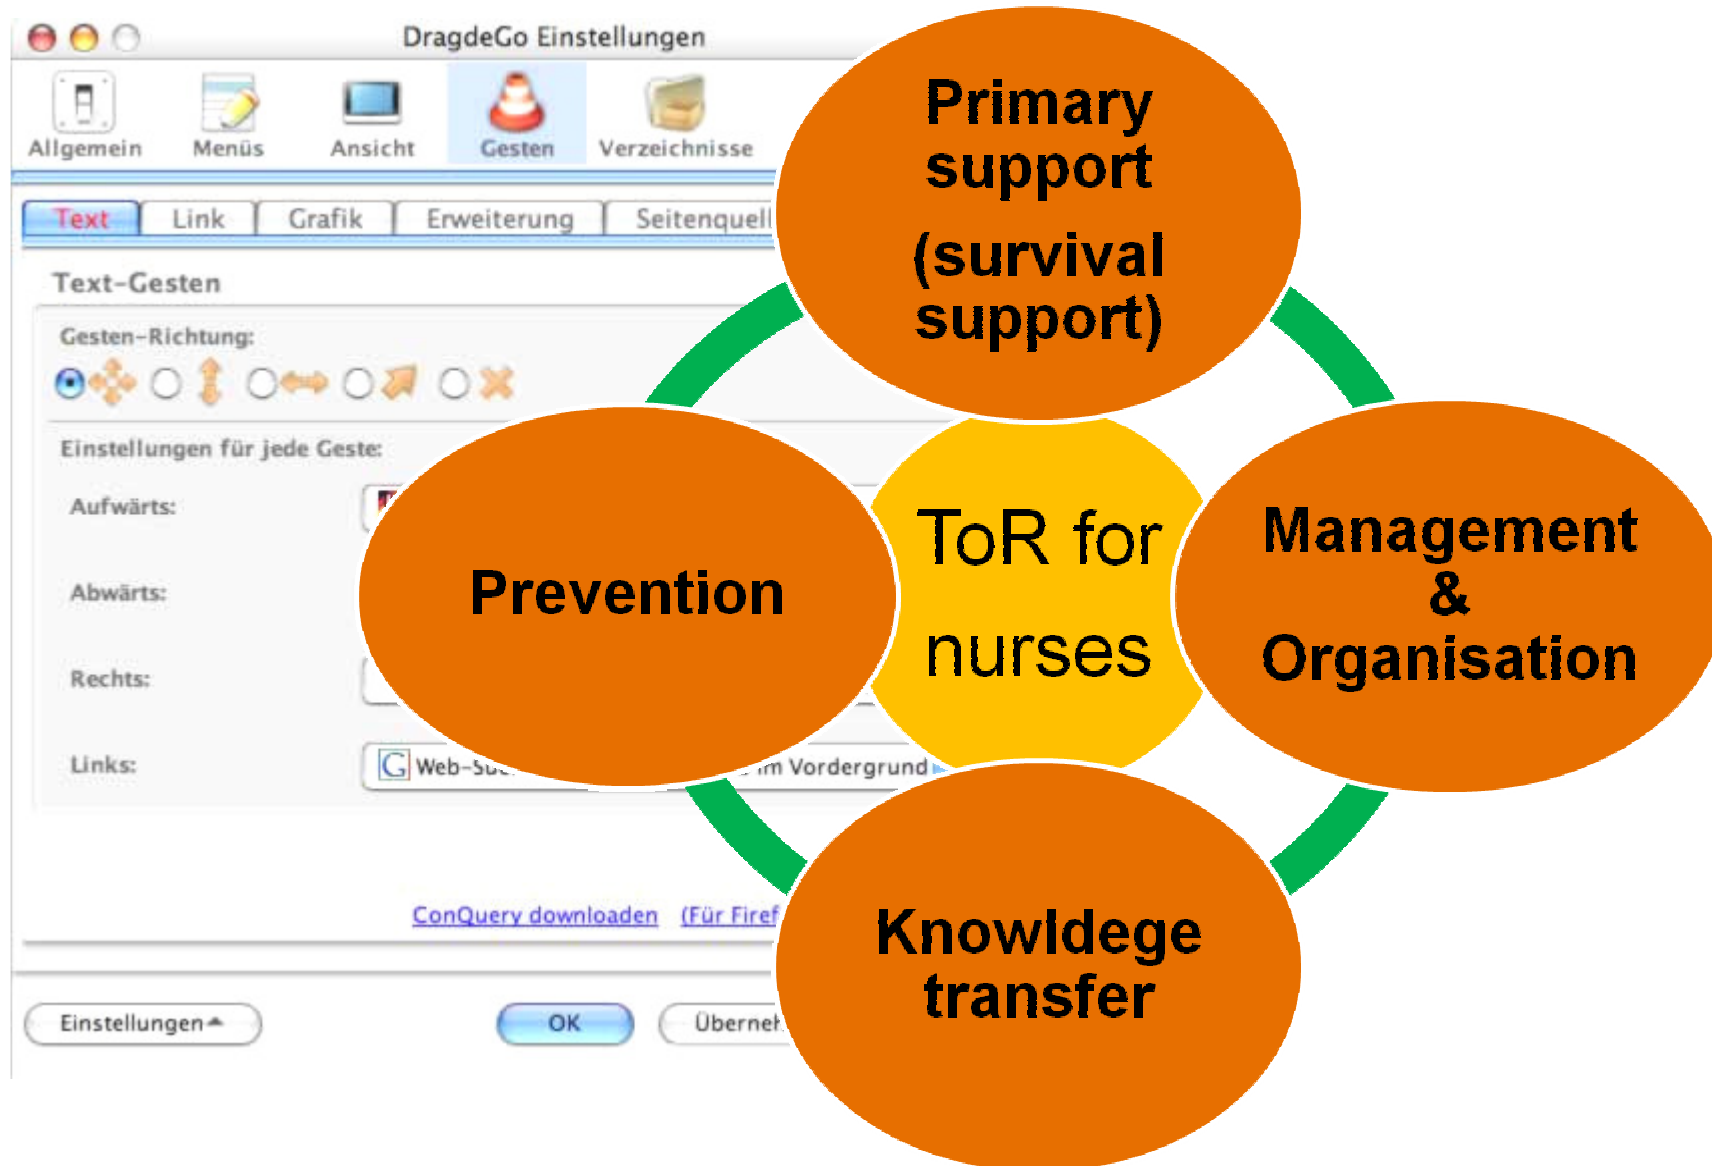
DragdeGo Einstellungen

Allgemein Menüs Ansicht Gesten Verzeichnisse

Text Link Grafik Erweiterung Seitenquell

Text-Gesten

Gesten-Richtung:

Einstellungen für jede Geste:

Aufwärts:

Abwärts:

Rechts:

Links: Web-Su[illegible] im Vordergrund

ConQuery downloaden (Für Firef

Einstellungen OK Übernet

Primary support (survival support)

Prevention

ToR for nurses

Management & Organisation

Knowldege transfer